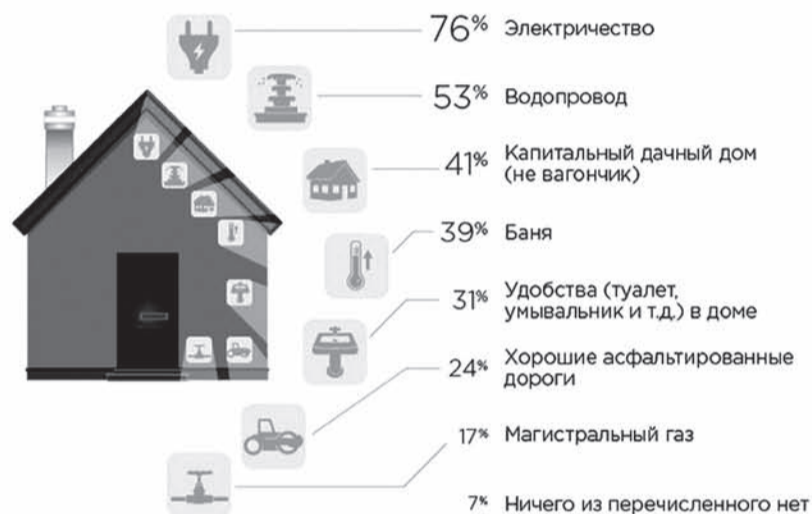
76% Электричество

53% Водопровод

41% Капитальный дачный дом (не вагончик)

39% Баня

31% Удобства (туалет, умывальник и т.д.) в доме

24% Хорошие асфальтированные дороги

17% Магистральный газ

7% Ничего из перечисленного нет